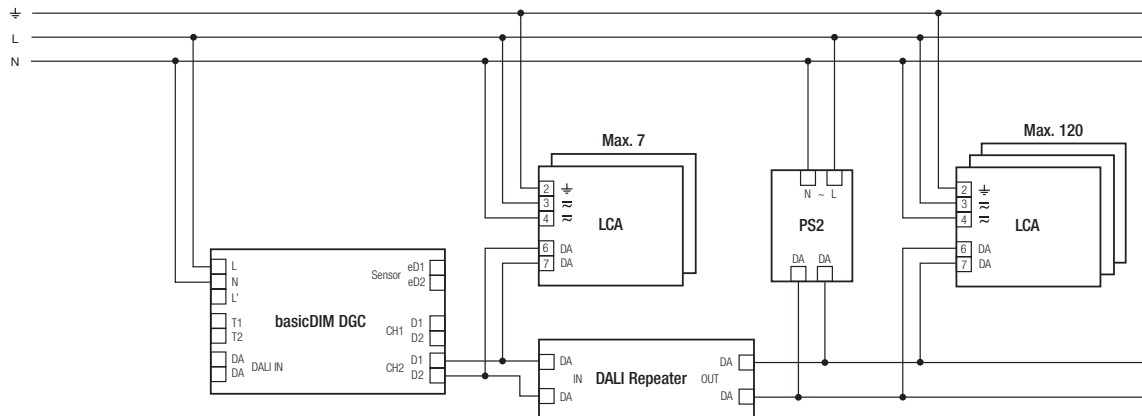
⏚
L
N

Max. 7

2 ⏚
3 ≈
4 ≈
LCA
6 DA
7 DA

N ~ L
PS2
DA DA

Max. 120

2 ⏚
3 ≈
4 ≈
LCA
6 DA
7 DA

L
N
L'
Sensor eD1 eD2
T1
T2
basicDIM DGC
CH1 D1 D2
DA
DA DALI IN
CH2 D1 D2

DA
IN
DA
DALI Repeater
DA
OUT
DA